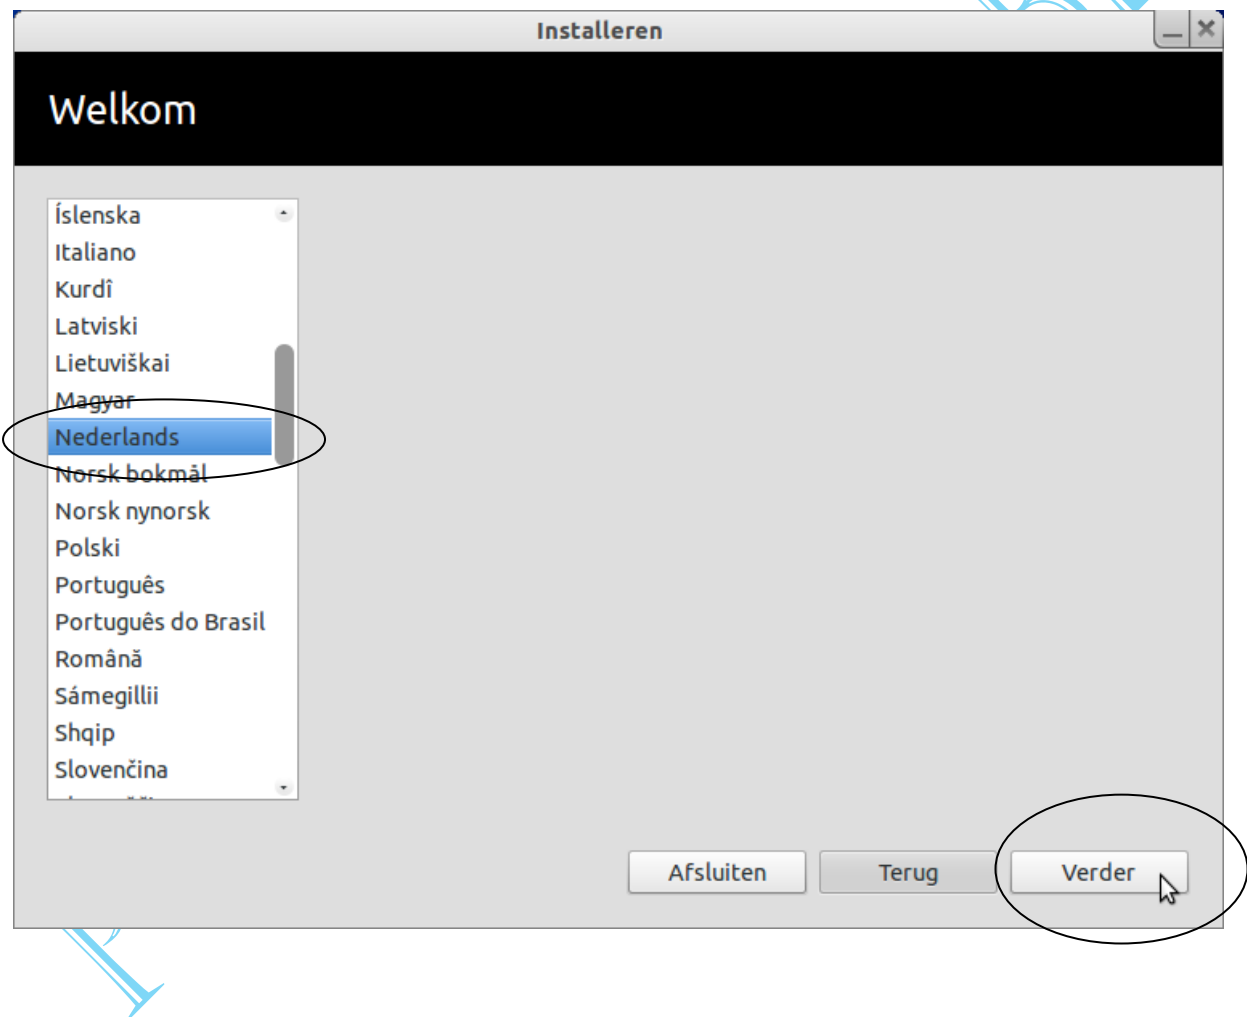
Installeren

Welkom

Íslenska
Italiano
Kurdî
Latviski
Lietuviškai
Magyar
Nederlands
Norsk bokmål
Norsk nynorsk
Polski
Português
Português do Brasil
Română
Sámegillii
Shqip
Slovenčina
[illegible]

Afsluiten
Terug
Verder